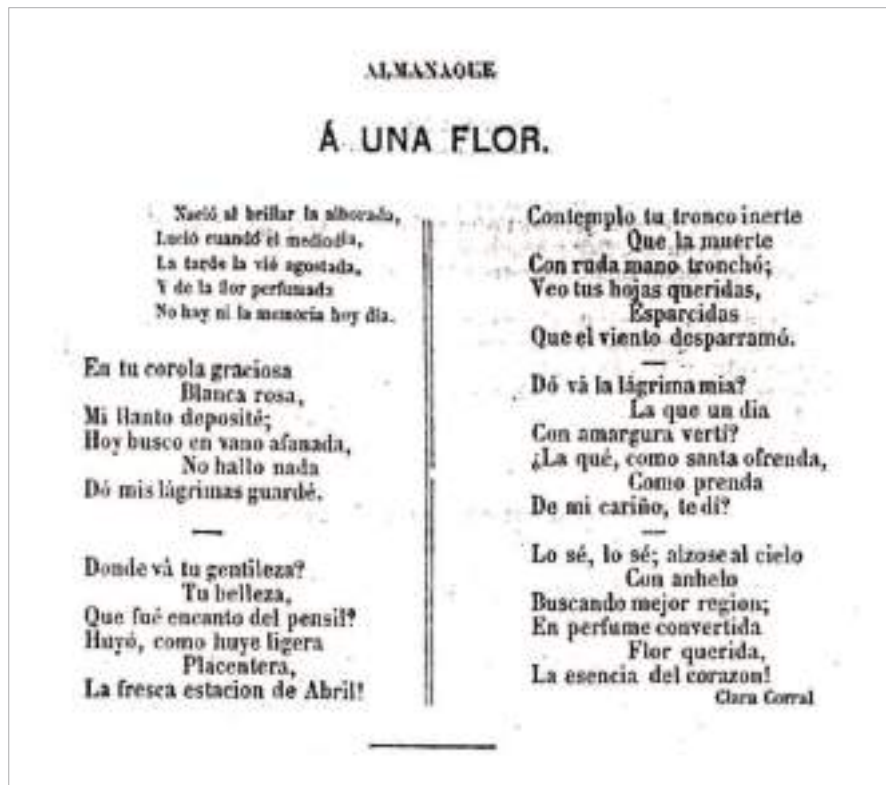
ALMANAQUE

Á UNA FLOR.

Nació al brillar la alborada,
Lució cuando el mediodía,
La tarde la vió agostada,
Y de la flor perfumada
No hay ni la memoria hoy dia.

En tu corola graciosa
Blanca rosa,
Mi llanto deposité;
Hoy busco en vano afanada,
No hallo nada
Dó mis lágrimas guardé.

Donde vá tu gentileza?
Tu belleza,
Que fué encanto del pensil?
Huyó, como huye ligera
Placentera,
La fresca estacion de Abril!

Contemplo tu tronco inerte
Que la muerte
Con ruda mano tronchó;
Veo tus hojas queridas,
Esparcidas
Que el viento desparramó.

Dó vá la lágrima mia?
La que un dia
Con amargura vertí?
¿La qué, como santa ofrenda,
Como prenda
De mi cariño, te dí?

Lo sé, lo sé; alzose al cielo
Con anhelo
Buscando mejor region;
En perfume convertida
Flor querida,
La esencia del corazon!

Clara Corral